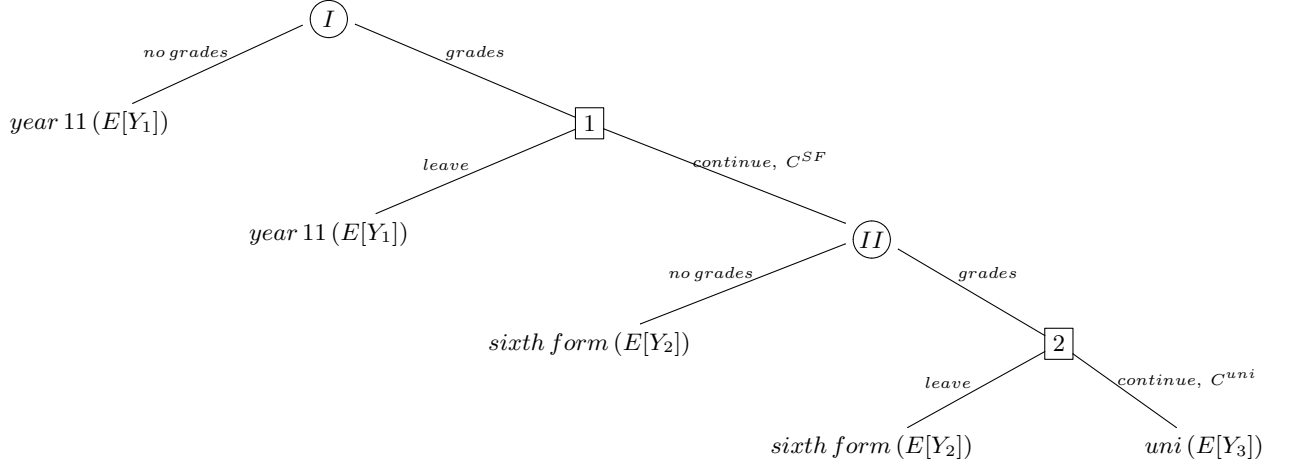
$I$

$no\,grades$

$grades$

$year\,11\,(E[Y_1])$

$1$

$leave$

$continue,\ C^{SF}$

$year\,11\,(E[Y_1])$

$II$

$no\,grades$

$grades$

$sixth\,form\,(E[Y_2])$

$2$

$leave$

$continue,\ C^{uni}$

$sixth\,form\,(E[Y_2])$

$uni\,(E[Y_3])$